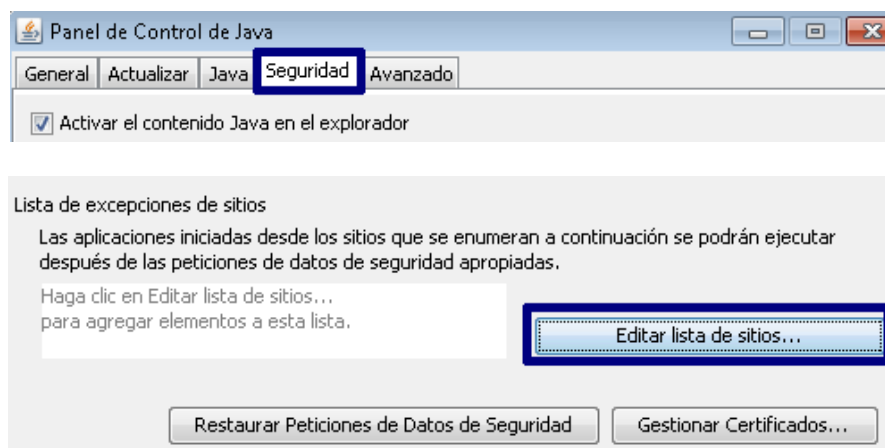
Panel de Control de Java

General | Actualizar | Java | Seguridad | Avanzado

Activar el contenido Java en el explorador

Lista de excepciones de sitios

Las aplicaciones iniciadas desde los sitios que se enumeran a continuación se podrán ejecutar después de las peticiones de datos de seguridad apropiadas.

Haga clic en Editar lista de sitios... para agregar elementos a esta lista.

Editar lista de sitios...

Restaurar Peticiones de Datos de Seguridad

Gestionar Certificados...